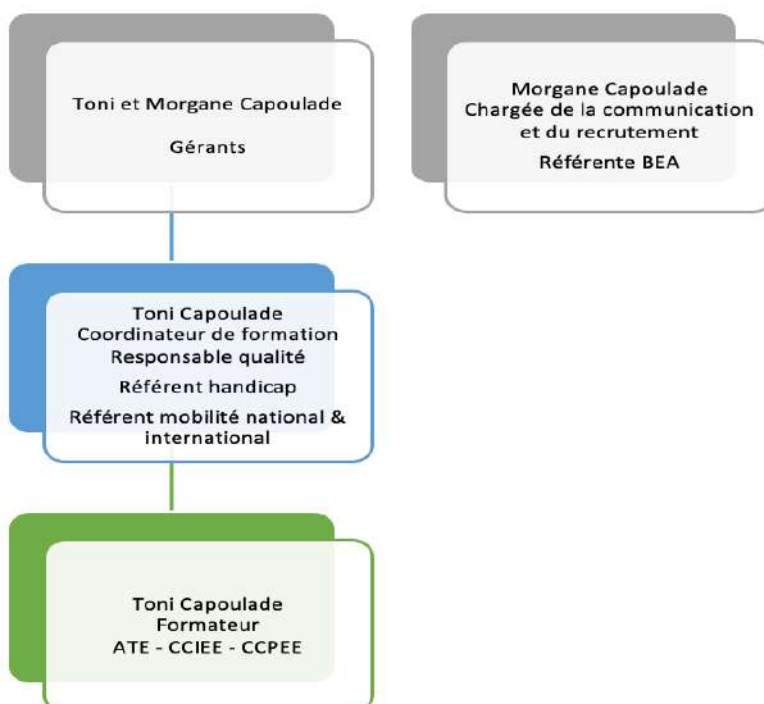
Toni et Morgane Capoulade

Gérants

Morgane Capoulade
Chargée de la communication et du recrutement

Référente BEA

Toni Capoulade
Coordinateur de formation
Responsable qualité

Référent handicap

Référent mobilité national & international

Toni Capoulade
Formateur
ATE - CCIEE - CCPEE